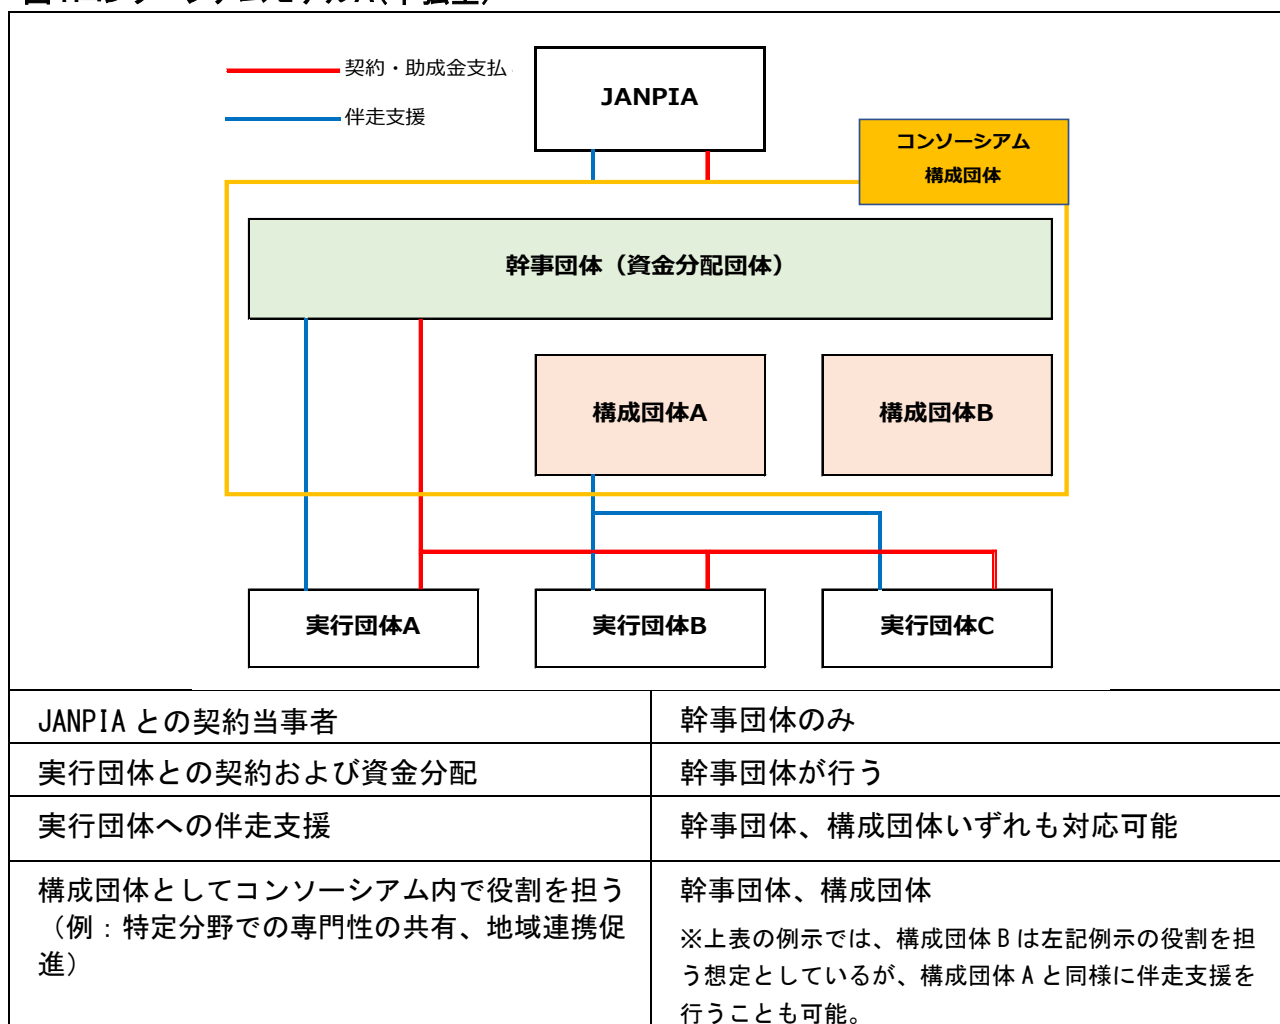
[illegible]

契約・助成金支払

伴走支援

JANPIA

コンソーシアム構成団体

幹事団体（資金分配団体）

構成団体A

構成団体B

実行団体A

実行団体B

実行団体C

| JANPIA との契約当事者 | 幹事団体のみ |
|---|---|
| 実行団体との契約および資金分配 | 幹事団体が行う |
| 実行団体への伴走支援 | 幹事団体、構成団体いずれも対応可能 |
| 構成団体としてコンソーシアム内で役割を担う（例：特定分野での専門性の共有、地域連携促進） | 幹事団体、構成団体<br>※上表の例示では、構成団体Ｂは左記例示の役割を担う想定としているが、構成団体Ａと同様に伴走支援を行うことも可能。 |